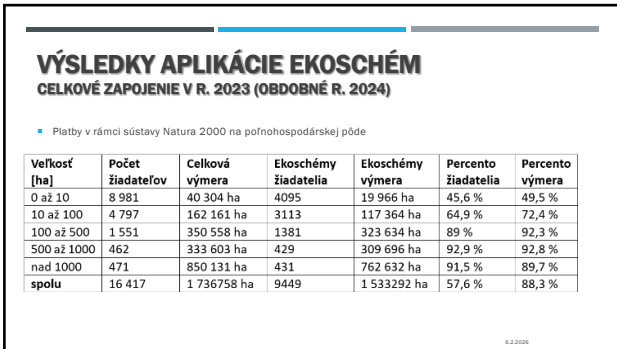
VÝSLEDKY APLIKÁCIE EKOSCHÉM
CELKOVÉ ZAPOJENIE V R. 2023 (OBDOBNÉ R. 2024)

Platby v rámci sústavy Natura 2000 na poľnohospodárskej pôde

| Veľkosť [ha] | Počet žiadateľov | Celková výmera | Ekoschémy žiadatelia | Ekoschémy výmera | Percento žiadatelia | Percento výmera |
|---|---|---|---|---|---|---|
| 0 až 10 | 8 981 | 40 304 ha | 4095 | 19 966 ha | 45,6 % | 49,5 % |
| 10 až 100 | 4 797 | 162 161 ha | 3113 | 117 364 ha | 64,9 % | 72,4 % |
| 100 až 500 | 1 551 | 350 558 ha | 1381 | 323 634 ha | 89 % | 92,3 % |
| 500 až 1000 | 462 | 333 603 ha | 429 | 309 696 ha | 92,9 % | 92,8 % |
| nad 1000 | 471 | 850 131 ha | 431 | 762 632 ha | 91,5 % | 89,7 % |
| spolu | 16 417 | 1 736758 ha | 9449 | 1 533292 ha | 57,6 % | 88,3 % |

6.2.2026